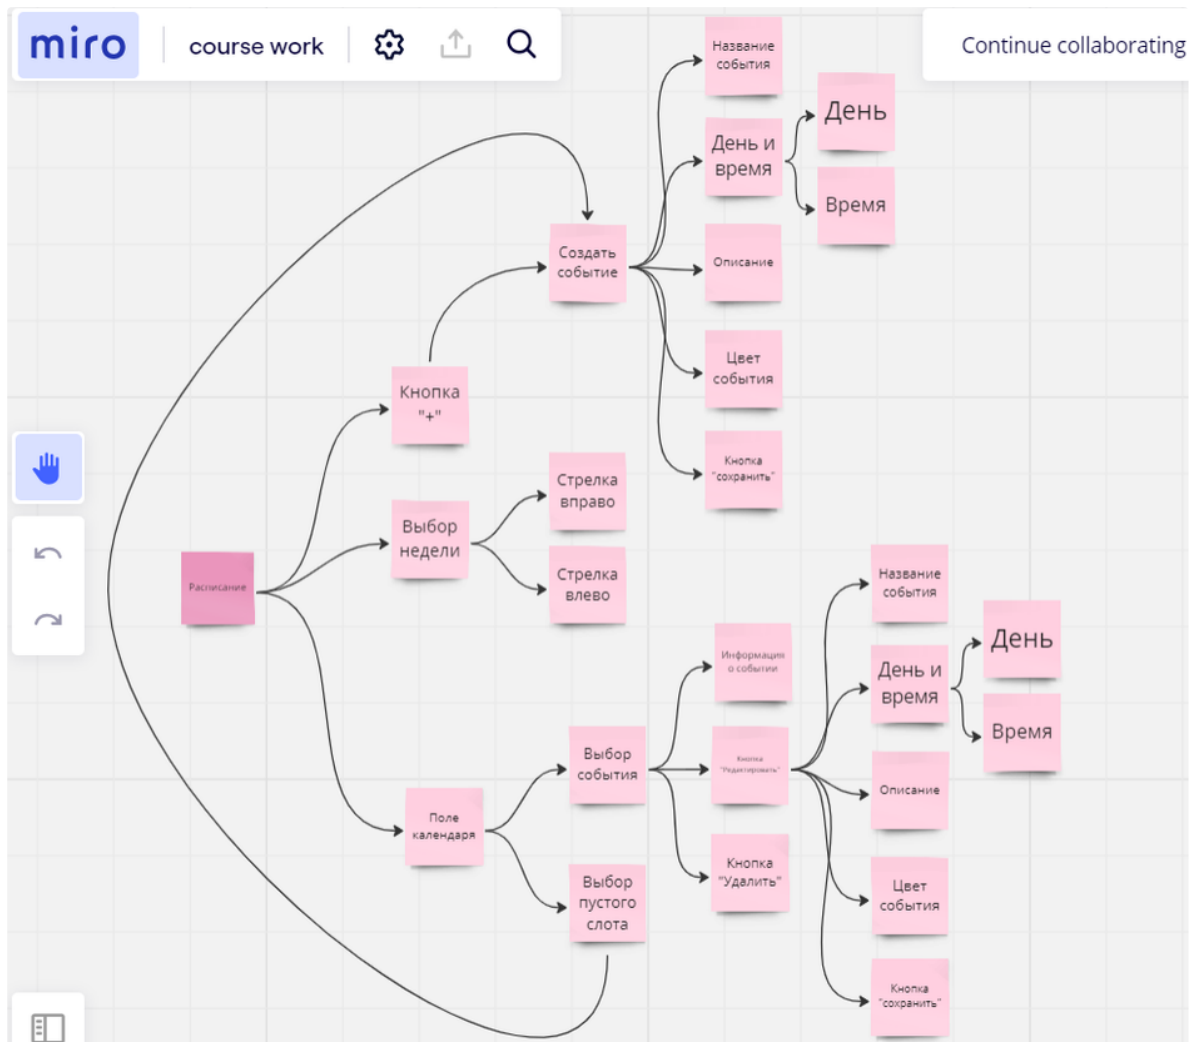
miro course work

Continue collaborating

Расписание

Кнопка "+"

Выбор недели

Поле календаря

Создать событие

Название события

День и время

День

Время

Описание

Цвет события

Кнопка "сохранить"

Стрелка вправо

Стрелка влево

Выбор события

Выбор пустого слота

Информация о событии

Кнопка "Редактировать"

Кнопка "Удалить"

Название события

День и время

День

Время

Описание

Цвет события

Кнопка "сохранить"